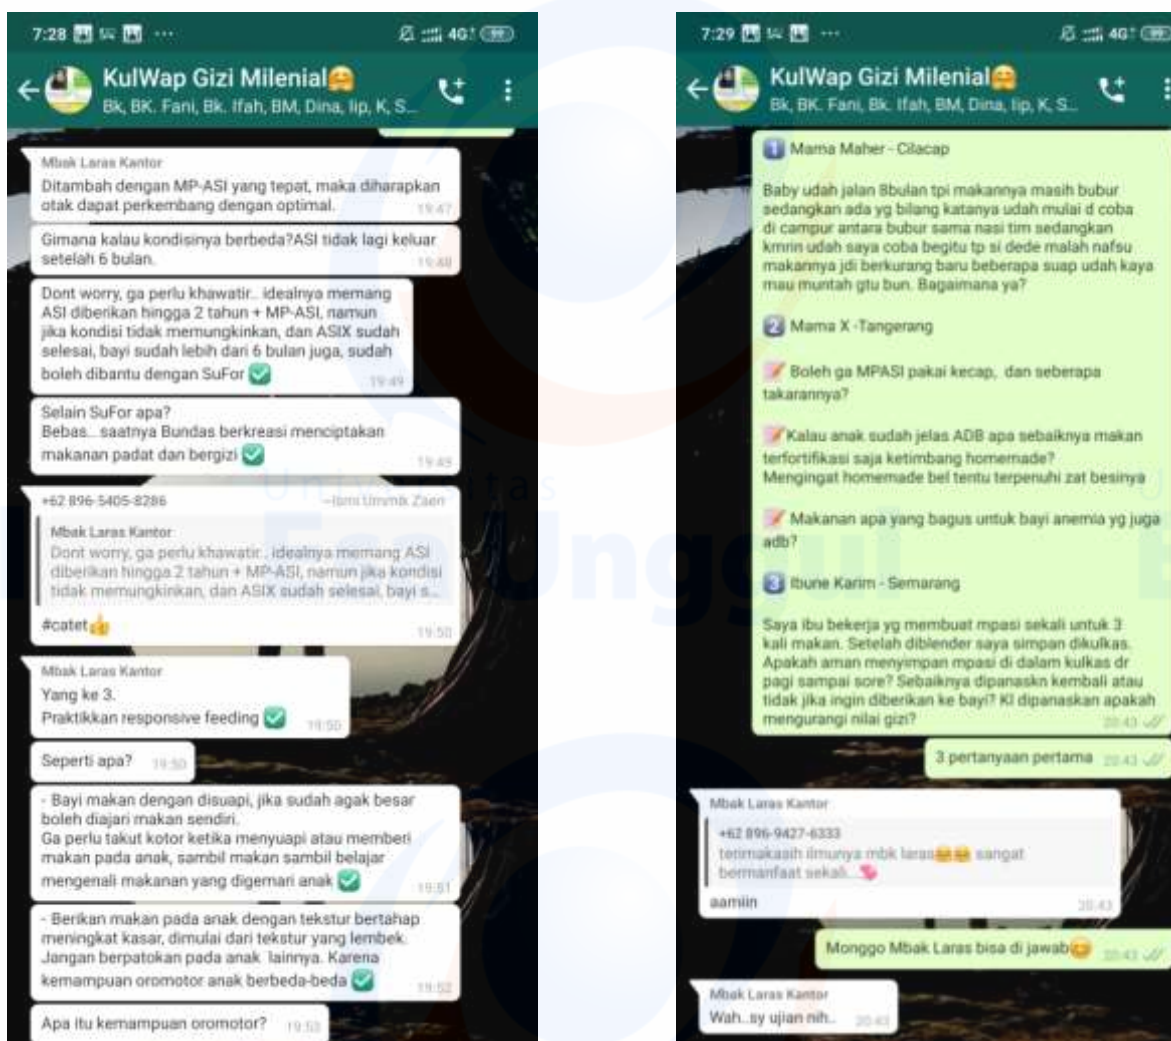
7:28 ···
4G

KulWap Gizi Milenial
Bk, BK. Fani, Bk. Ifah, BM, Dina, lip, K, S...

Mbak Laras Kantor
Ditambah dengan MP-ASI yang tepat, maka diharapkan otak dapat perkembang dengan optimal. 19.47

Gimana kalau kondisinya berbeda?ASI tidak lagi keluar setelah 6 bulan. 19.48

Dont worry, ga perlu khawatir.. idealnya memang ASI diberikan hingga 2 tahun + MP-ASI, namun jika kondisi tidak memungkinkan, dan ASIX sudah selesai, bayi sudah lebih dari 6 bulan juga, sudah boleh dibantu dengan SuFor ✅ 19.49

Selain SuFor apa?
Bebas.. saatnya Bundas berkreasi menciptakan makanan padat dan bergizi ✅ 19.49

+62 896-5405-8286 ~Ibmi Ummk Zaen
Mbak Laras Kantor
Dont worry, ga perlu khawatir.. idealnya memang ASI diberikan hingga 2 tahun + MP-ASI, namun jika kondisi tidak memungkinkan, dan ASIX sudah selesai, bayi s...
#catet👍 19.50

Mbak Laras Kantor
Yang ke 3.
Praktikkan responsive feeding ✅ 19.50

Seperti apa? 19.50

- Bayi makan dengan disuapi, jika sudah agak besar boleh diajari makan sendiri.
Ga perlu takut kotor ketika menyuapi atau memberi makan pada anak, sambil makan sambil belajar mengenali makanan yang digemari anak ✅ 19.51

- Berikan makan pada anak dengan tekstur bertahap meningkat kasar, dimulai dari tekstur yang lembek. Jangan berpatokan pada anak lainnya. Karena kemampuan oromotor anak berbeda-beda ✅ 19.52

Apa itu kemampuan oromotor? 19.53

7:29 ···
4G

KulWap Gizi Milenial
Bk, BK. Fani, Bk. Ifah, BM, Dina, lip, K, S...

1 Mama Maher - Cilacap

Baby udah jalan 8bulan tpi makannya masih bubur sedangkan ada yg bilang katanya udah mulai d coba di campur antara bubur sama nasi tim sedangkan kmrin udah saya coba begitu tp si dede malah nafsu makannya jdi berkurang baru beberapa suap udah kaya mau muntah gtu bun. Bagaimana ya?

2 Mama X -Tangerang

📝 Boleh ga MPASI pakai kecap, dan seberapa takarannya?

📝Kalau anak sudah jelas ADB apa sebaiknya makan terfortifikasi saja ketimbang homemade?
Mengingat homemade bel tentu terpenuhi zat besinya

📝 Makanan apa yang bagus untuk bayi anemia yg juga adb?

3 Ibune Karim - Semarang

Saya ibu bekerja yg membuat mpasi sekali untuk 3 kali makan. Setelah diblender saya simpan dikulkas. Apakah aman menyimpan mpasi di dalam kulkas dr pagi sampai sore? Sebaiknya dipanaskn kembali atau tidak jika ingin diberikan ke bayi? Kl dipanaskan apakah mengurangi nilai gizi? 20.43

3 pertanyaan pertama 20.43

Mbak Laras Kantor
+62 896-9427-6333
terimakasih ilmunya mbk laras😂😂 sangat bermanfaat sekali..💗
aamiin 20.43

Monggo Mbak Laras bisa di jawab😂 20.43

Mbak Laras Kantor
Wah..sy ujian nih.. 20.43